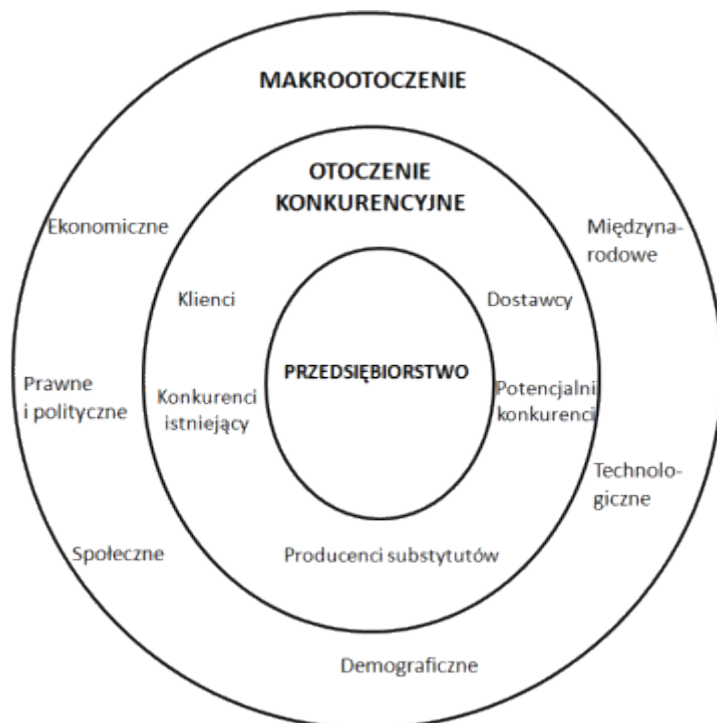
MAKROOTOCZENIE

OTOCZENIE KONKURENCYJNE

Ekonomiczne

Międzynarodowe

Klienci

Dostawcy

Prawne i polityczne

Konkurenci istniejący

PRZEDSIĘBIORSTWO

Potencjalni konkurenci

Technologiczne

Społeczne

Producenci substytutów

Demograficzne